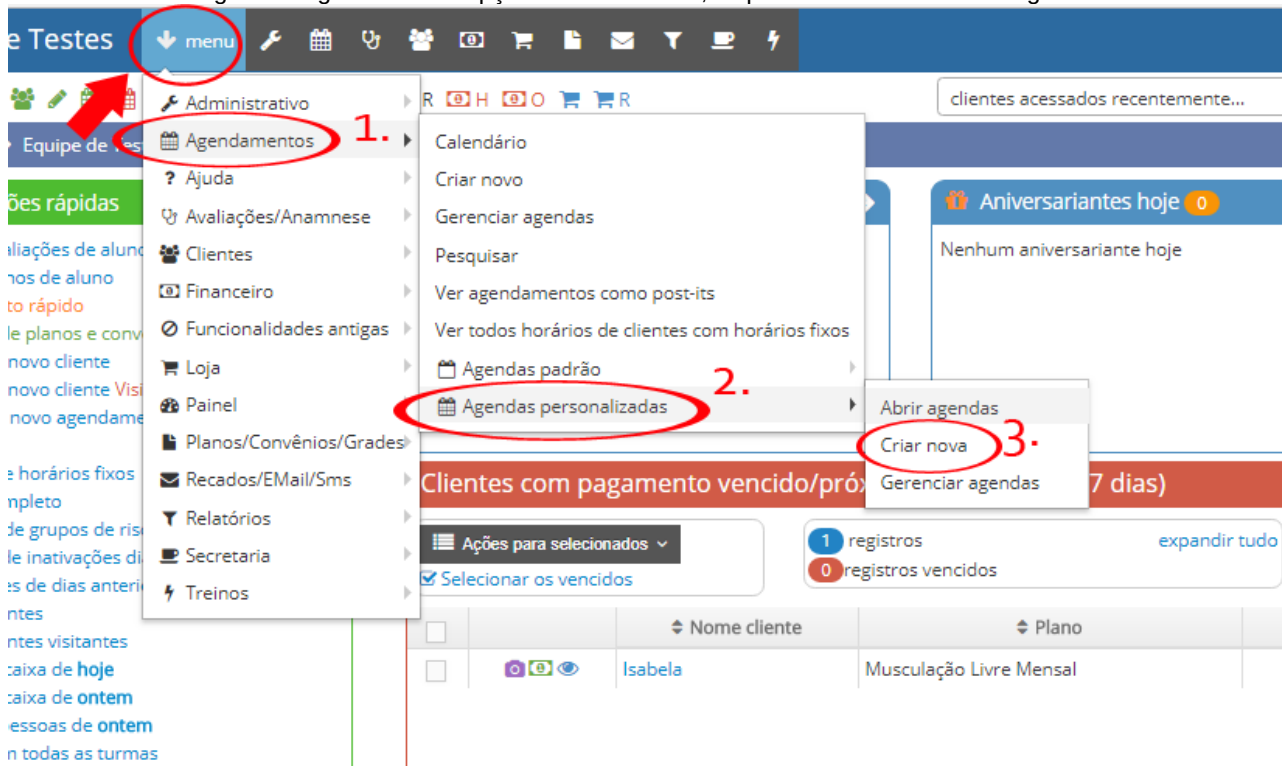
e Testes menu

R H O R

clientes acessados recentemente...

Equipe de

ões rápidas
aliações de aluno
nos de aluno
to rápido
le planos e conv
novo cliente
novo cliente Visi
novo agendame
e horários fixos
mpleto
de grupos de ris
le inativações di
es de dias anteri
ntes
ntes visitantes
caixa de hoje
caixa de ontem
essoas de ontem
n todas as turmas

Administrativo
Agendamentos
Ajuda
Avaliações/Anamnese
Clientes
Financeiro
Funcionalidades antigas
Loja
Painel
Planos/Convênios/Grades
Recados/EMail/Sms
Relatórios
Secretaria
Treinos

1.

Calendário
Criar novo
Gerenciar agendas
Pesquisar
Ver agendamentos como post-its
Ver todos horários de clientes com horários fixos
Agendas padrão
Agendas personalizadas

2.

Abrir agendas
Criar nova
Gerenciar agendas

3.

Aniversariantes hoje 0
Nenhum aniversariante hoje

Clientes com pagamento vencido/próx 7 dias)

Ações para selecionados
Selecionar os vencidos

1 registros
0 registros vencidos
expandir tudo

| | | Nome cliente | Plano |
|---|---|---|---|
| | | Isabela | Musculação Livre Mensal |